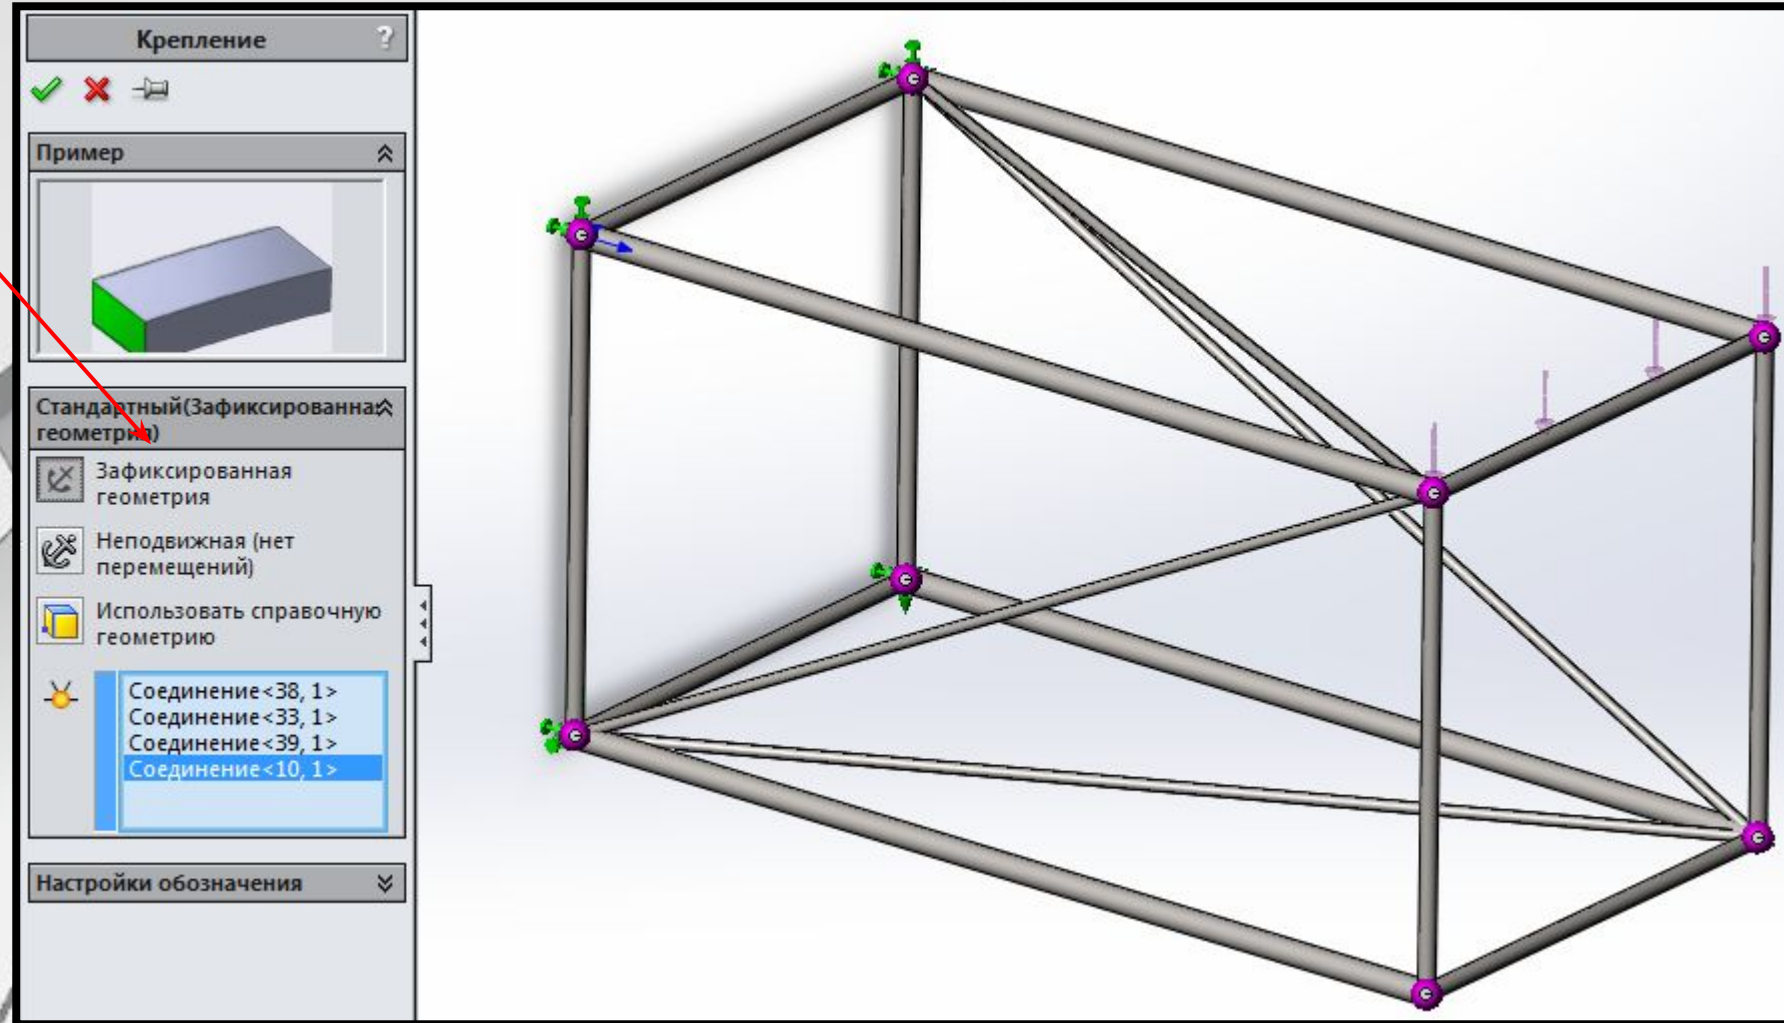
Крепление

Пример

Стандартный(Зафиксированная геометрия)

Зафиксированная геометрия

Неподвижная (нет перемещений)

Использовать справочную геометрию

Соединение<38, 1>
Соединение<33, 1>
Соединение<39, 1>
Соединение<10, 1>

Настройки обозначения